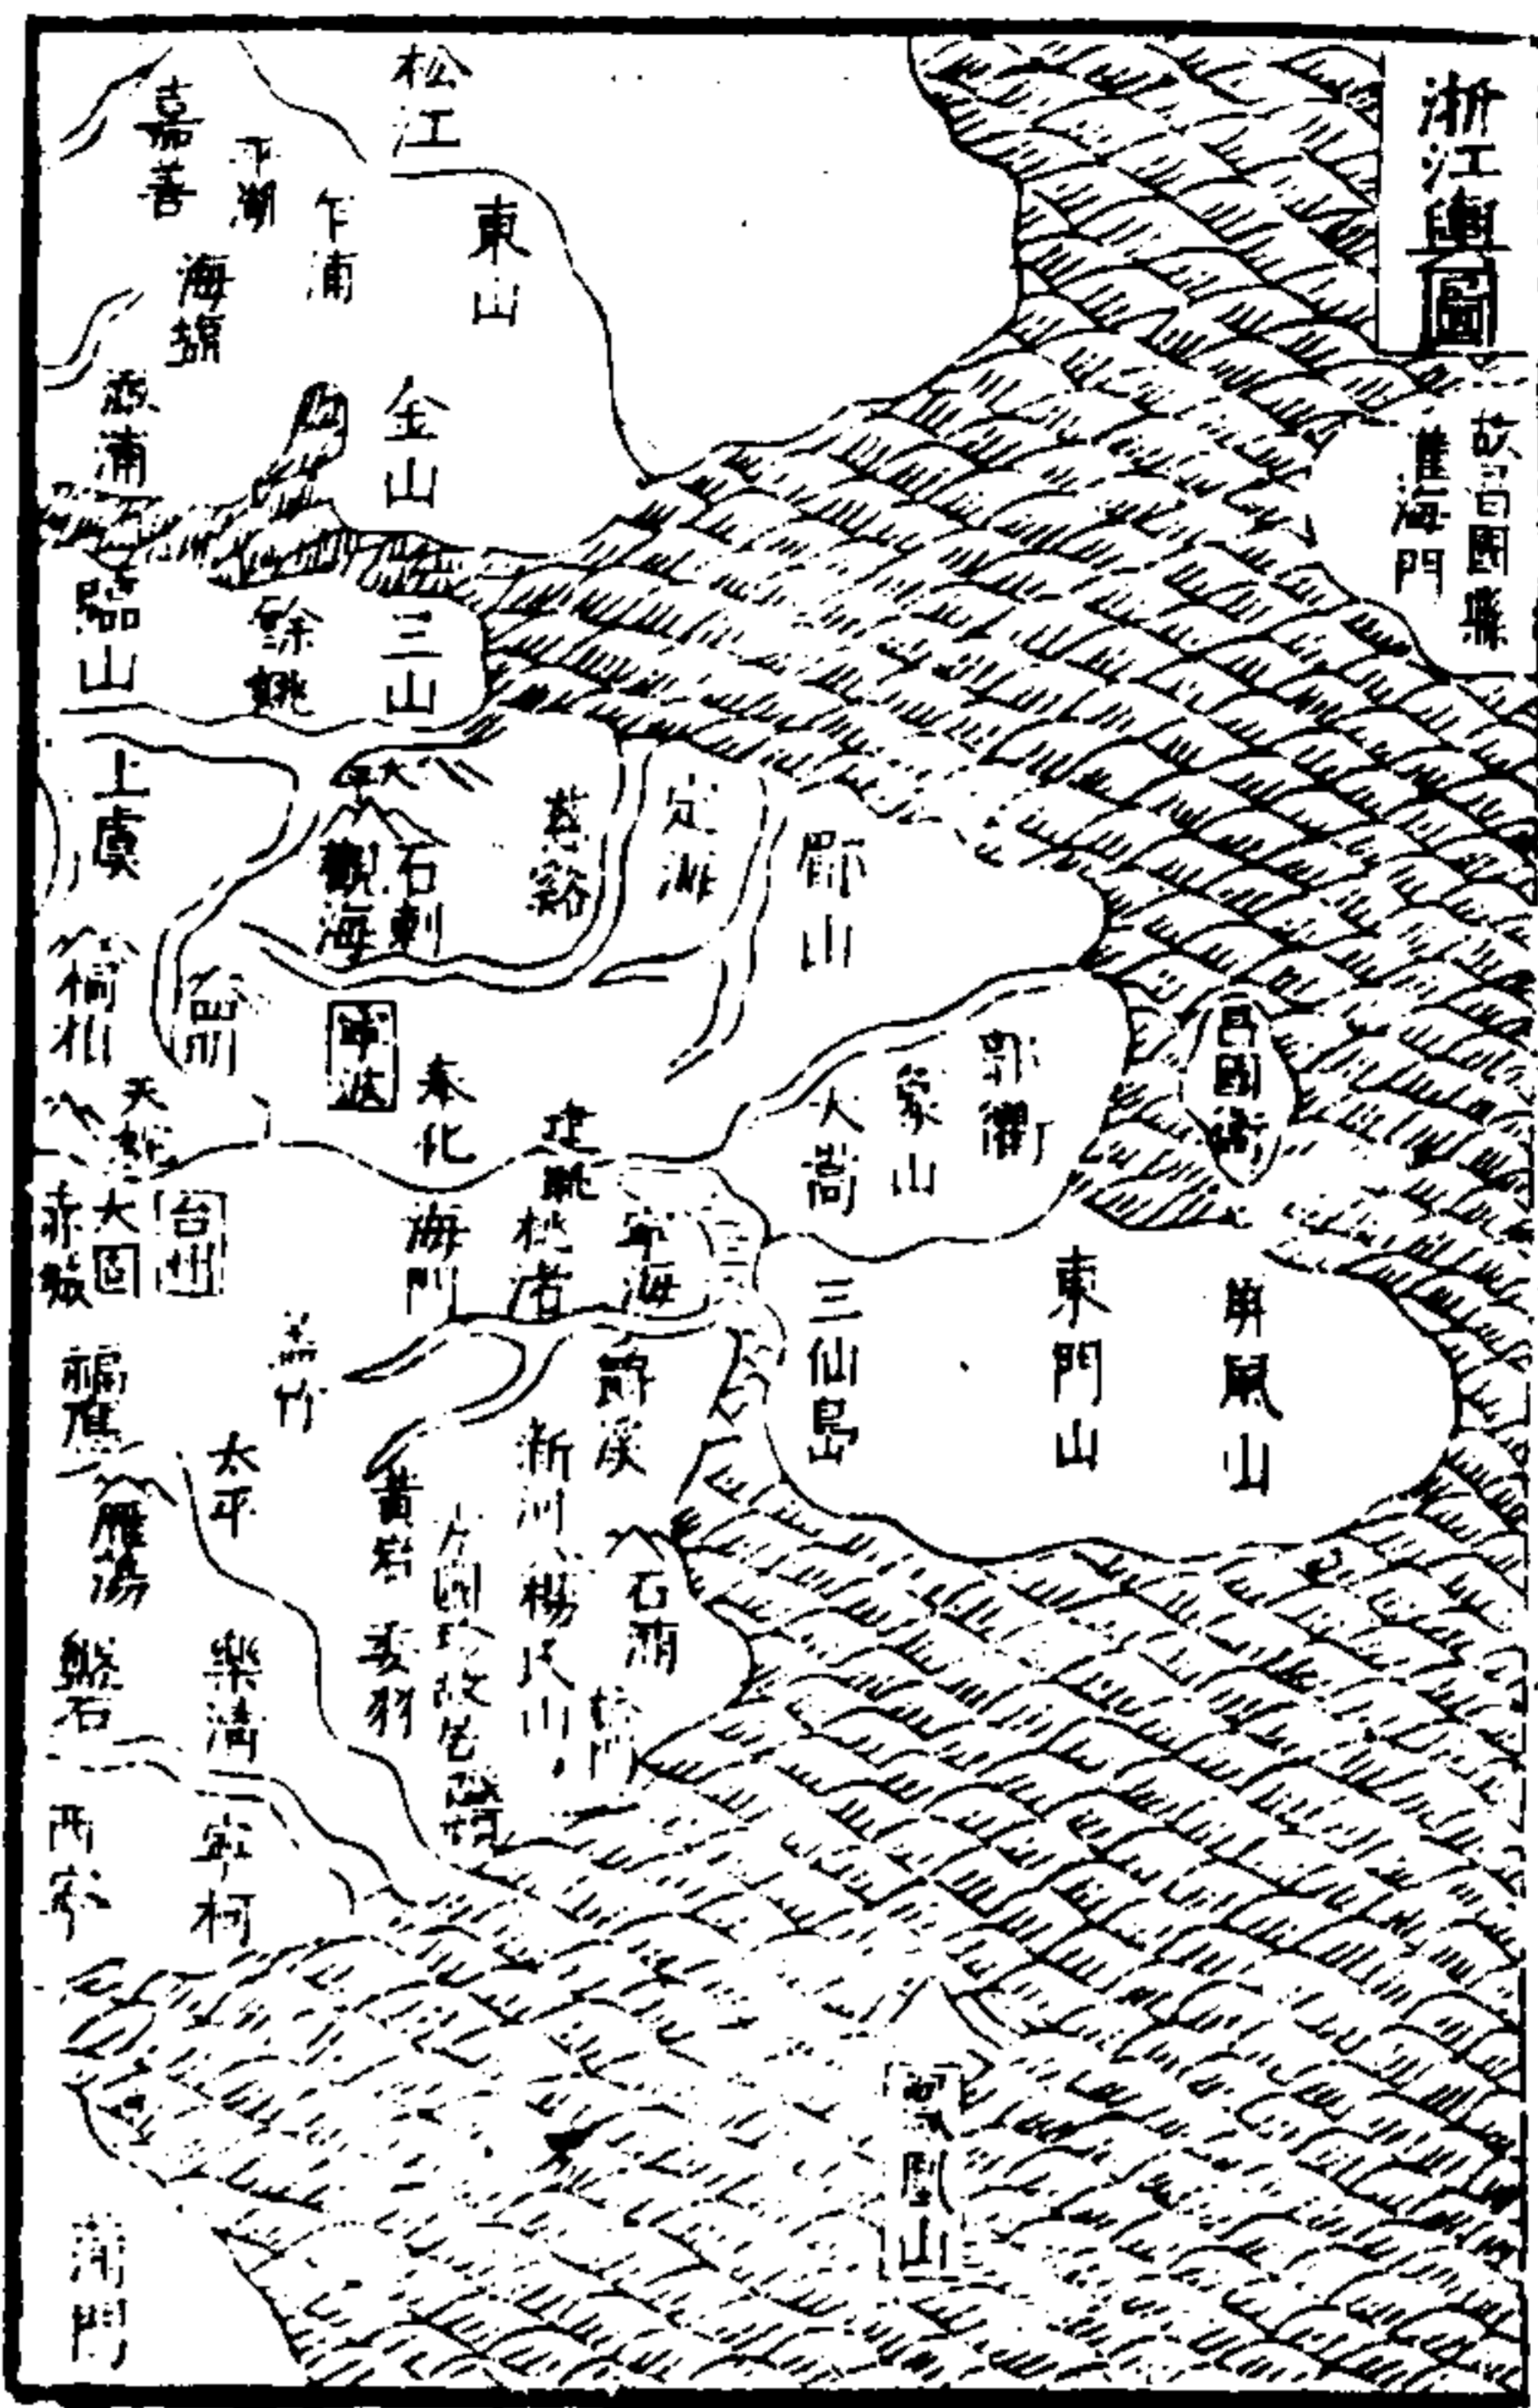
浙江輿圖

松江
嘉善
平湖
乍浦
海鹽
東山
澉浦
金山
故吾圖寨
隹海門
臨山
餘姚
三山
上虞
觀海
石剡
慈谿
定海
鄞山
寧波
桐柏
嵊州
天台
奉化
郭衢
象山
大嵩
昌國衛
赤城
大固
台州
建跳
海門
松岩
寧海
三仙島
東門山
牛鼠山
黃岩
仙居
太平
健跳
新河
楊府山
石浦
雁蕩
盤石
樂清
長羽
大關
盤石
石門
西溪
蒲門
鳳凰山